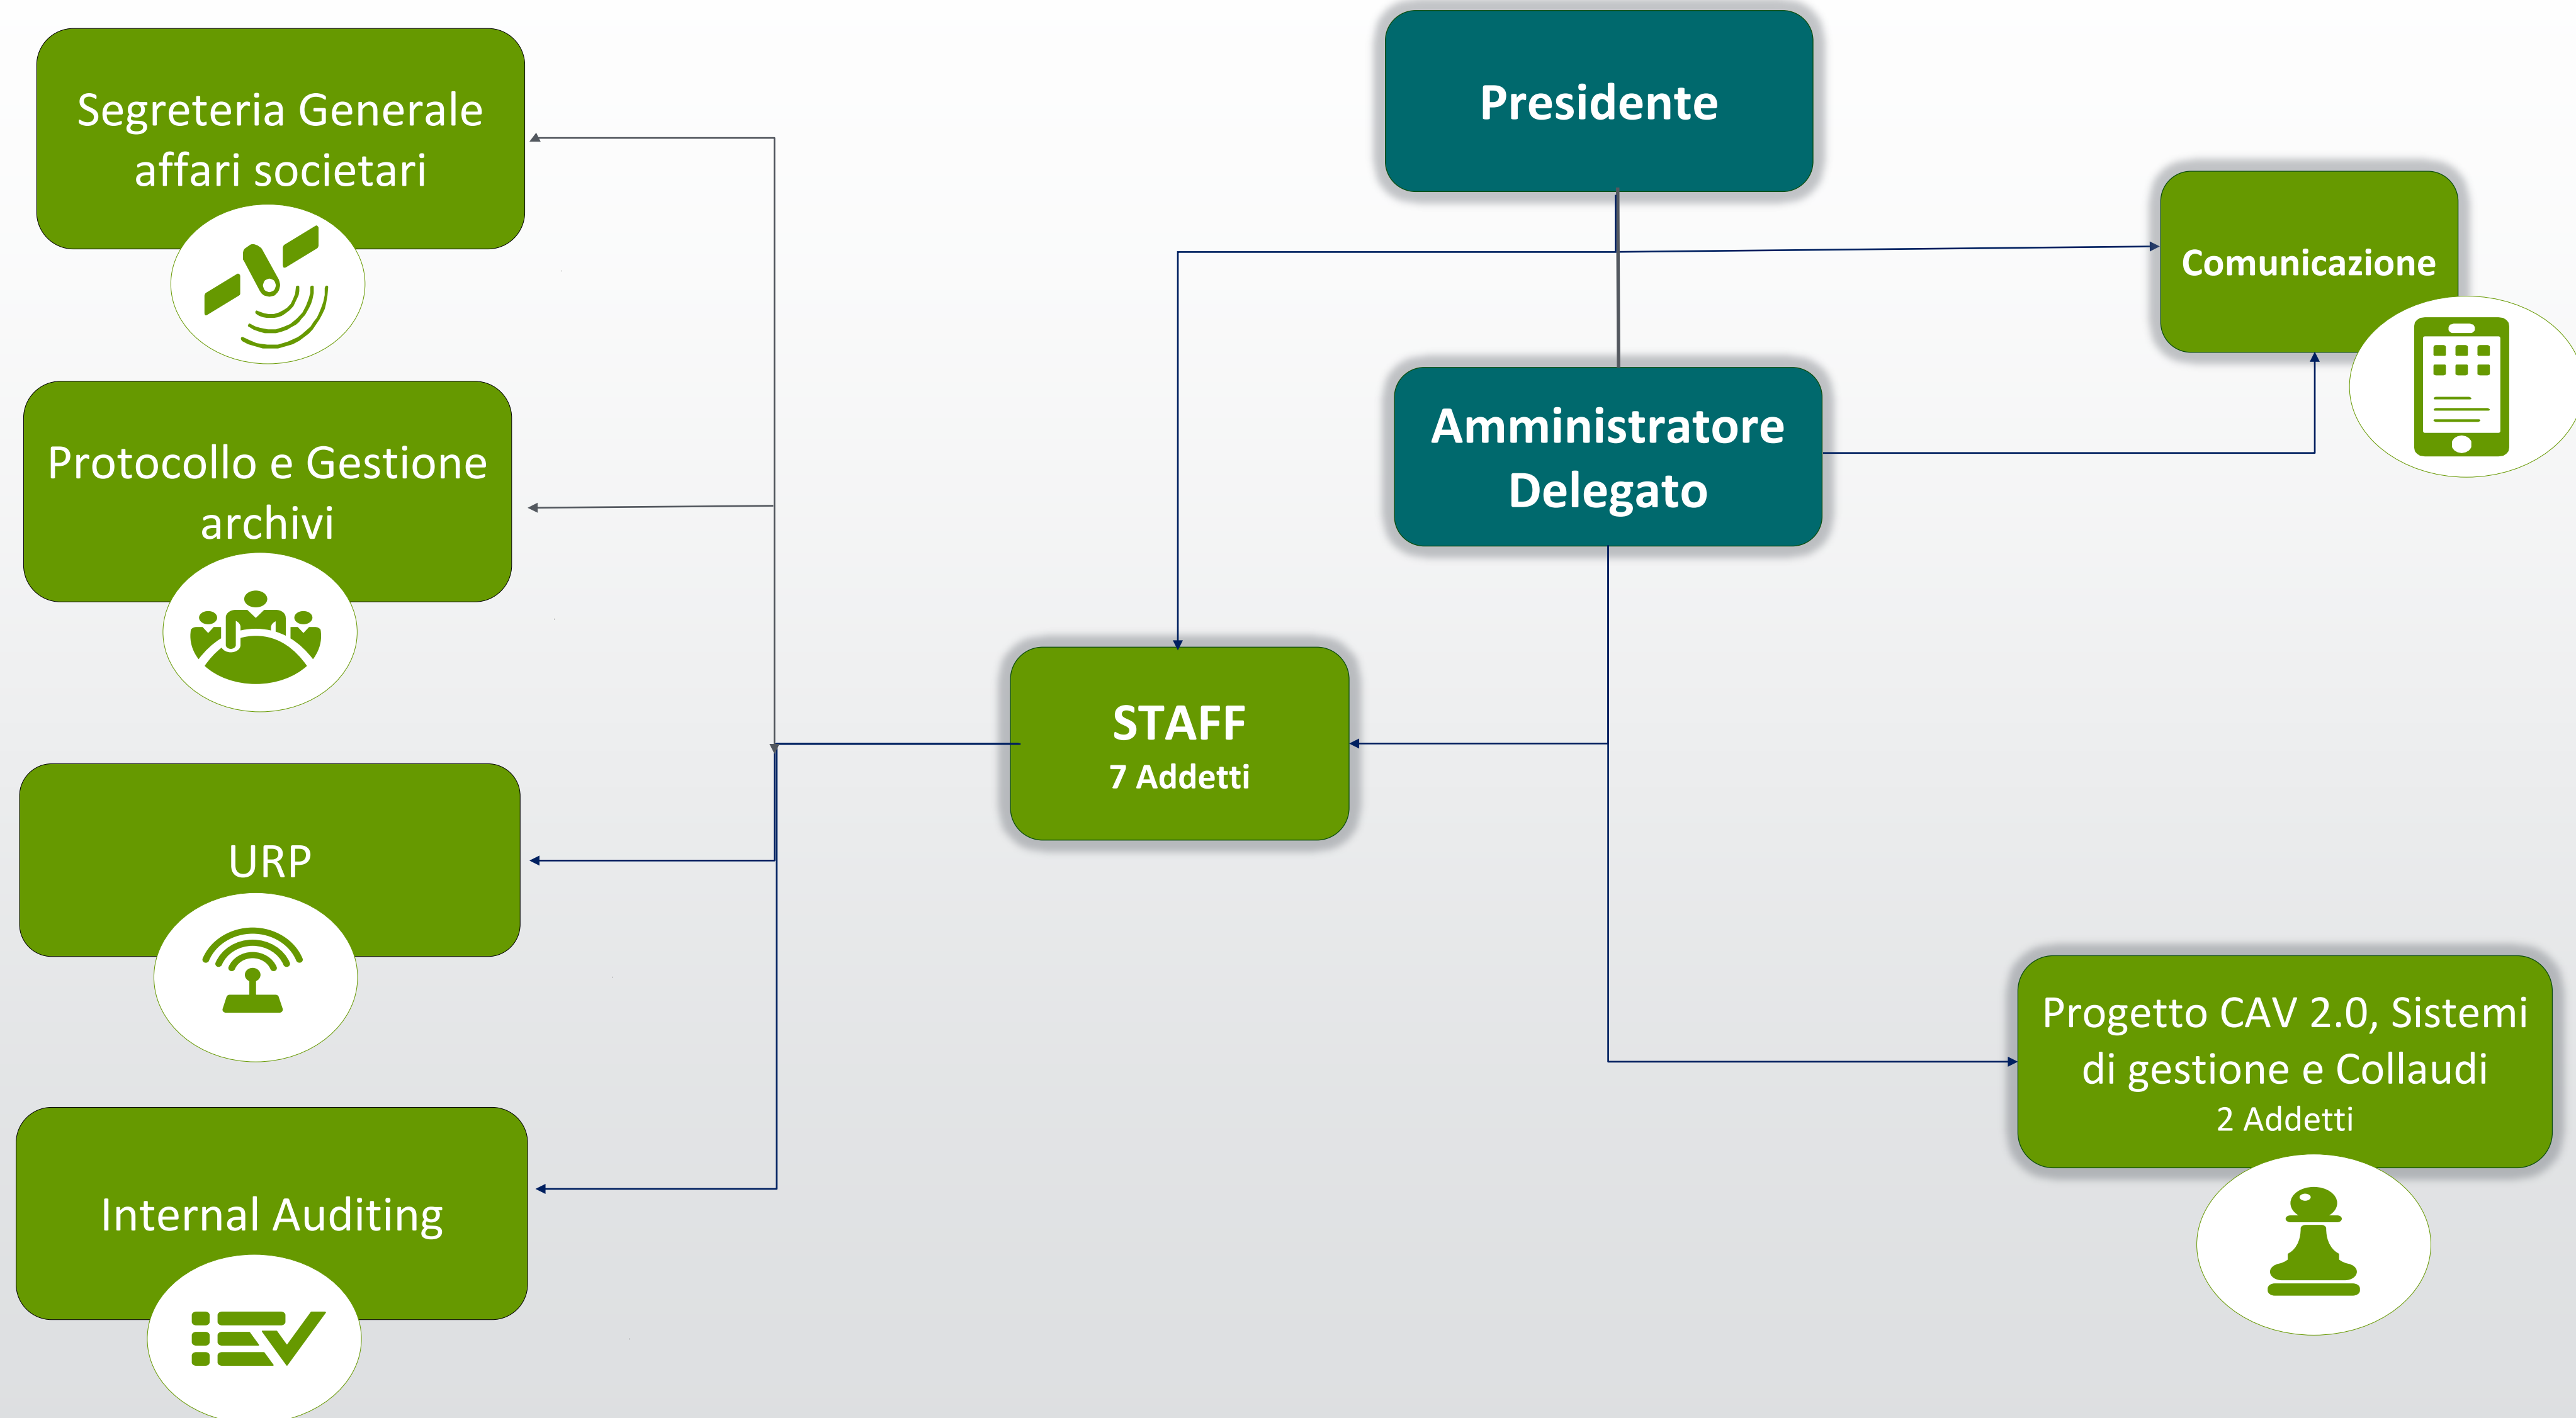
Segreteria Generale affari societari

Presidente

Comunicazione

Protocollo e Gestione archivi

Amministratore Delegato

STAFF
7 Addetti

URP

Progetto CAV 2.0, Sistemi di gestione e Collaudi
2 Addetti

Internal Auditing